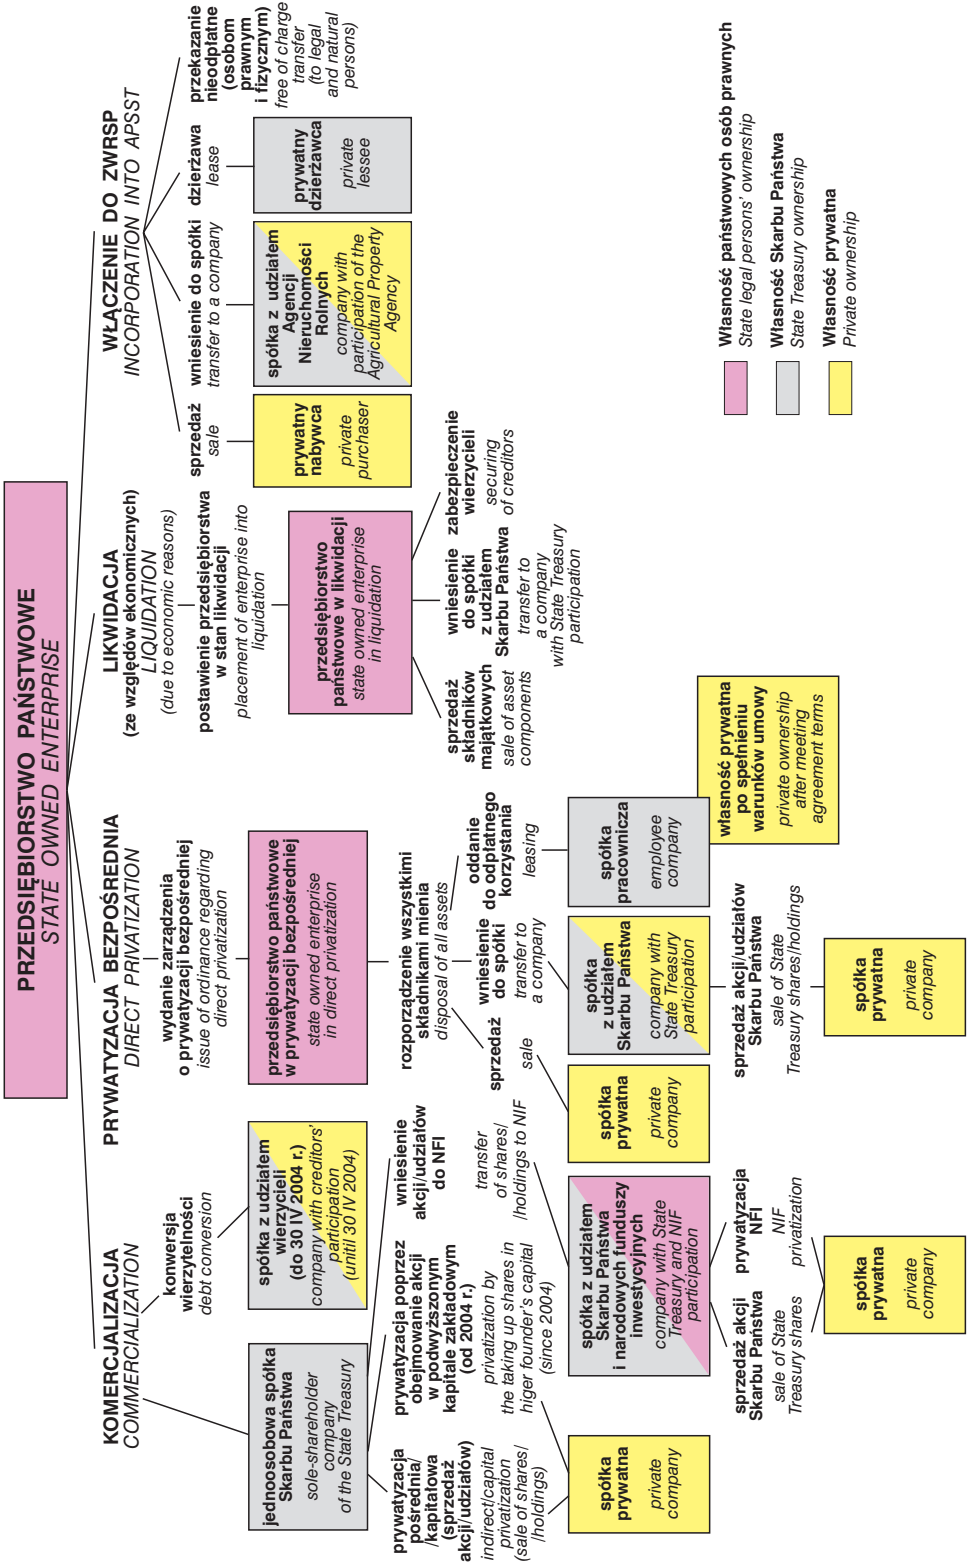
PRZEDSIĘBIORSTWO PAŃSTWOWE
STATE OWNED ENTERPRISE

KOMERCJALIZACJA
COMMERCIALIZATION

jednoosobowa spółka Skarbu Państwa
sole-shareholder company of the State Treasury

konwersja wierzytelności
debt conversion

spółka z udziałem wierzycieli (do 30 IV 2004 r.)
company with creditors' participation (unitil 30 IV 2004)

prywatyzacja pośrednia/kapitałowa (sprzedaż akcji/udziałów)
indirect/capital privatization (sale of shares/holdings)

spółka prywatna
private company

prywatyzacja poprzez obejmowanie akcji w podwyższonym kapitale zakładowym (od 2004 r.)
privatization by the taking up shares in higer founder's capital (since 2004)

wniesienie akcji/udziałów do NFI
transfer of shares/holdings to NIF

spółka z udziałem Skarbu Państwa i narodowych funduszy inwestycyjnych
company with State Treasury and NIF participation

sprzedaż akcji Skarbu Państwa
sale of State Treasury shares

prywatyzacja NFI
NIF privatization

spółka prywatna
private company

PRYWATYZACJA BEZPOŚREDNIA
DIRECT PRIVATIZATION

wydanie zarządzenia o prywatyzacji bezpośredniej
issue of ordinance regarding direct privatization

przedsiębiorstwo państwowe w prywatyzacji bezpośredniej
state owned enterprise in direct privatization

rozporządzenie wszystkimi składnikami mienia
disposal of all assets

sprzedaż
sale

spółka prywatna
private company

wniesienie do spółki
transfer to a company

spółka z udziałem Skarbu Państwa
company with State Treasury participation

sprzedaż akcji/udziałów Skarbu Państwa
sale of State Treasury shares/holdings

spółka prywatna
private company

oddanie do odpłatnego korzystania
leasing

spółka pracownicza
employee company

własność prywatna po spełnieniu warunków umowy
private ownership after meeting agreement terms

LIKWIDACJA (ze względów ekonomicznych)
LIQUIDATION (due to economic reasons)

postawienie przedsiębiorstwa w stan likwidacji
placement of enterprise into liquidation

przedsiębiorstwo państwowe w likwidacji
state owned enterprise in liquidation

sprzedaż składników majątkowych
sale of asset components

wniesienie do spółki z udziałem Skarbu Państwa
transfer to a company with State Treasury participation

zabezpieczenie wierzycieli
securing of creditors

WŁĄCZENIE DO ZWRSP
INCORPORATION INTO APSST

sprzedaż
sale

prywatny nabywca
private purchaser

wniesienie do spółki
transfer to a company

spółka z udziałem Agencji Nieruchomości Rolnych
company with participation of the Agricultural Property Agency

dzierżawa
lease

prywatny dzierżawca
private lessee

przekazanie nieodpłatne (osobom prawnym i fizycznym)
free of charge transfer (to legal and natural persons)

Własność państwowych osób prawnych
State legal persons' ownership

Własność Skarbu Państwa
State Treasury ownership

Własność prywatna
Private ownership